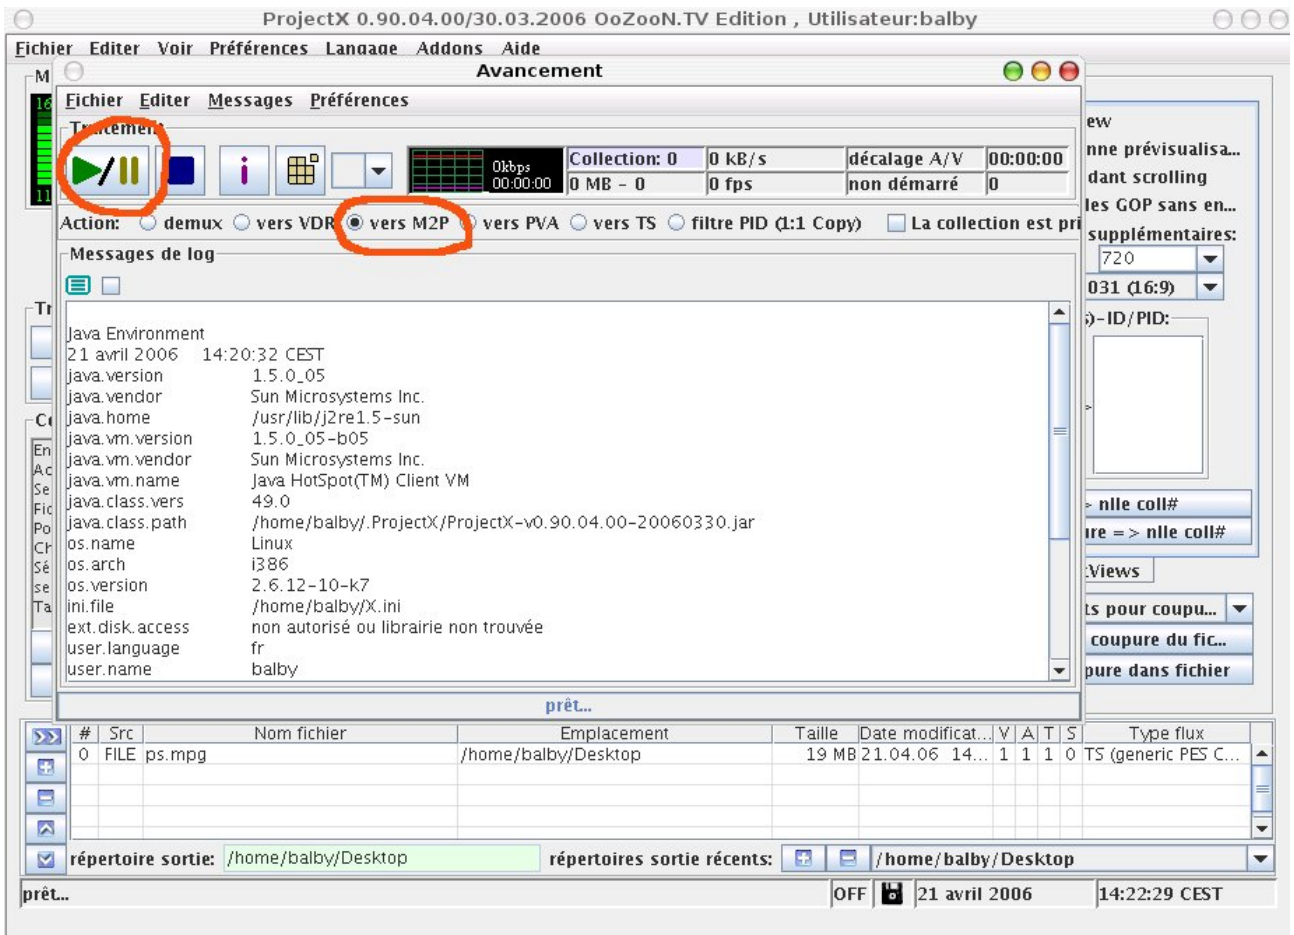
ProjectX 0.90.04.00/30.03.2006 OoZooN.TV Edition , Utilisateur:balby

Fichier Editer Voir Préférences Langage Addons Aide

Avancement

Fichier Editer Messages Préférences

Traitement

0kbps
00:00:00

| Collection: 0 | 0 kB/s | décalage A/V | 00:00:00 |
|---|---|---|---|
| 0 MB - 0 | 0 fps | non démarré | 0 |

Action: demux vers VDR vers M2P vers PVA vers TS filtre PID (1:1 Copy) La collection est pri

Messages de log

Java Environment
21 avril 2006 14:20:32 CEST
java.version 1.5.0_05
java.vendor Sun Microsystems Inc.
java.home /usr/lib/j2re1.5-sun
java.vm.version 1.5.0_05-b05
java.vm.vendor Sun Microsystems Inc.
java.vm.name Java HotSpot(TM) Client VM
java.class.vers 49.0
java.class.path /home/balby/.ProjectX/ProjectX-v0.90.04.00-20060330.jar
os.name Linux
os.arch i386
os.version 2.6.12-10-k7
ini.file /home/balby/X.ini
ext.disk.access non autorisé ou librairie non trouvée
user.language fr
user.name balby

prêt...

ew
nne prévisualisa...
dant scrolling
les GOP sans en...
supplémentaires:
720
031 (16:9)
)-ID/PID:
nlle coll#
ire => nlle coll#
Views
ts pour coupu...
coupure du fic...
pure dans fichier

| # | Src | Nom fichier | Emplacement | Taille | Date modificat... | V | A | T | S | Type flux |
|---|---|---|---|---|---|---|---|---|---|---|
| 0 | FILE | ps.mpg | /home/balby/Desktop | 19 MB | 21.04.06 14... | 1 | 1 | 1 | 0 | TS (generic PES C... |

répertoire sortie: /home/balby/Desktop répertoires sortie récents: /home/balby/Desktop

prêt... OFF 21 avril 2006 14:22:29 CEST